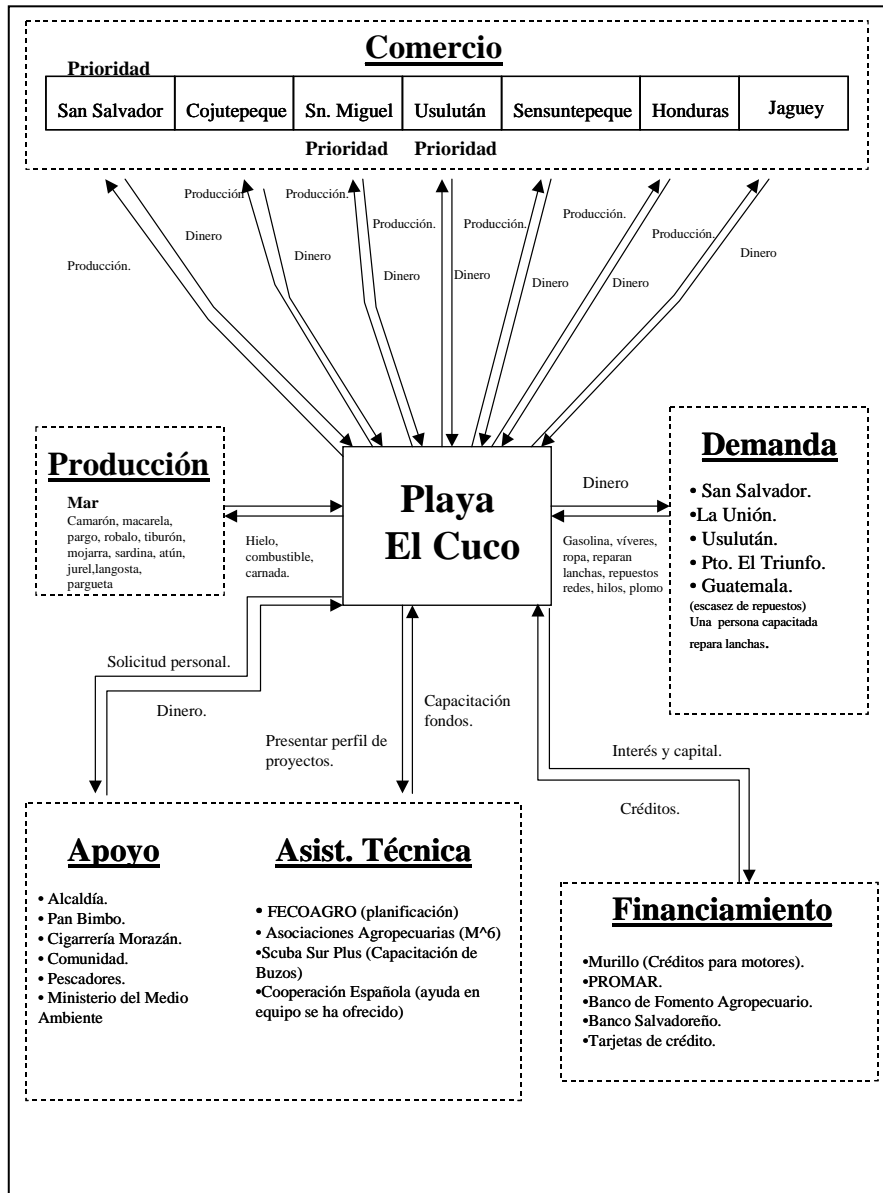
Comercio

Prioridad

| San Salvador | Cojutepeque | Sn. Miguel | Usulután | Sensuntepeque | Honduras | Jaguey |
|---|---|---|---|---|---|---|

Prioridad Prioridad

Producción Dinero Producción. Producción. Dinero Producción. Producción. Dinero Producción. Dinero Dinero Producción. Dinero Dinero Dinero

Producción

Mar
Camarón, macarela, pargo, robalo, tiburón, mojarra, sardina, atún, jurel,langosta, pargueta

Hielo, combustible, carnada.

Playa El Cuco

Dinero

Gasolina, víveres, ropa, reparan lanchas, repuestos redes, hilos, plomo

Demanda

• San Salvador.
•La Unión.
• Usulután.
• Pto. El Triunfo.
• Guatemala.
(escasez de repuestos)
Una persona capacitada repara lanchas.

Solicitud personal.

Dinero.

Presentar perfil de proyectos.

Capacitación fondos.

Interés y capital.

Créditos.

Apoyo

• Alcaldía.
• Pan Bimbo.
• Cigarrería Morazán.
• Comunidad.
• Pescadores.
• Ministerio del Medio Ambiente

Asist. Técnica

• FECOAGRO (planificación)
• Asociaciones Agropecuarias (M^6)
•Scuba Sur Plus (Capacitación de Buzos)
•Cooperación Española (ayuda en equipo se ha ofrecido)

Financiamiento

•Murillo (Créditos para motores).
•PROMAR.
•Banco de Fomento Agropecuario.
•Banco Salvadoreño.
•Tarjetas de crédito.